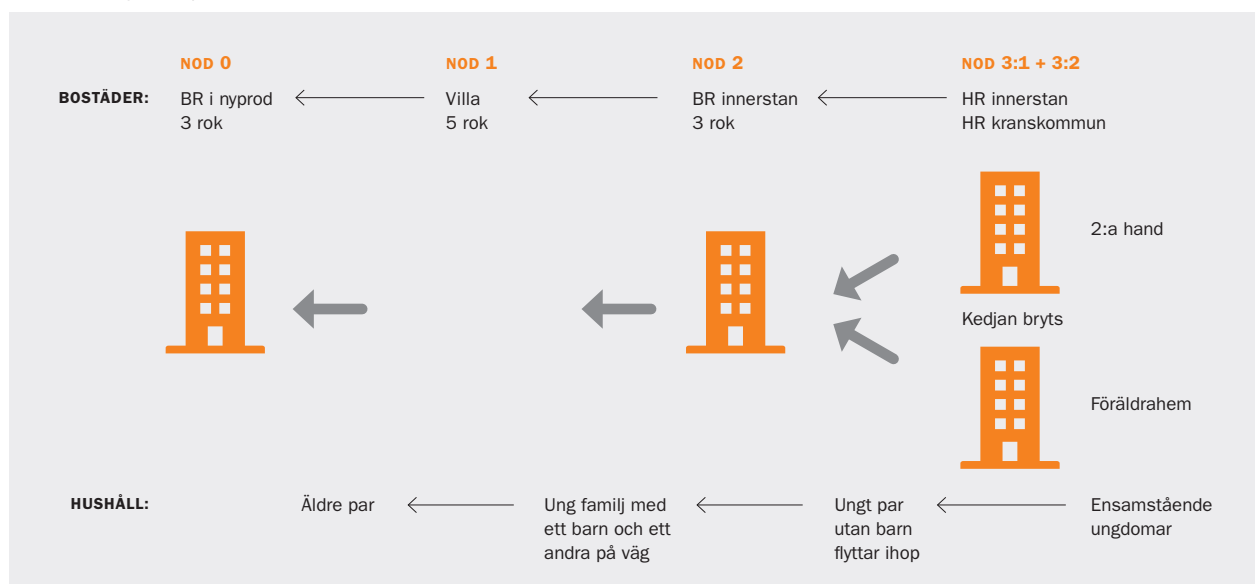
NOD 0

NOD 1

NOD 2

NOD 3:1 + 3:2

BOSTÄDER:

BR i nyprod
3 rok

Villa
5 rok

BR innerstan
3 rok

HR innerstan
HR kranskommun

2:a hand

Kedjan bryts

Föräldrahem

HUSHÅLL:

Äldre par

Ung familj med ett barn och ett andra på väg

Ungt par utan barn flyttar ihop

Ensamstående ungdomar